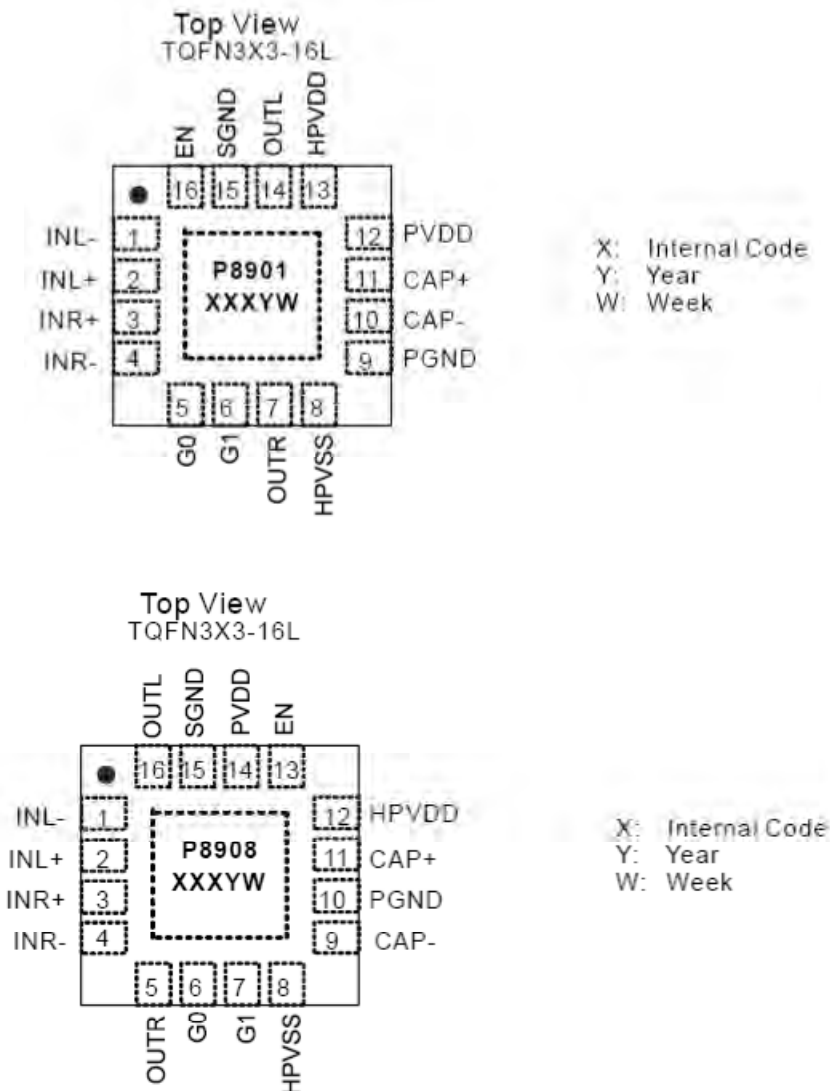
Top View
TQFN3X3-16L

EN SGND OUTL HPVDD
16 15 14 13

INL- 1
INL+ 2
INR+ 3
INR- 4

P8901
XXXYW

12 PVDD
11 CAP+
10 CAP-
9 PGND

5 6 7 8
G0 G1 OUTR HPVSS

X: Internal Code
Y: Year
W: Week

Top View
TQFN3X3-16L

OUTL SGND PVDD EN
16 15 14 13

INL- 1
INL+ 2
INR+ 3
INR- 4

P8908
XXXYW

12 HPVDD
11 CAP+
10 PGND
9 CAP-

5 6 7 8
OUTR G0 G1 HPVSS

X: Internal Code
Y: Year
W: Week